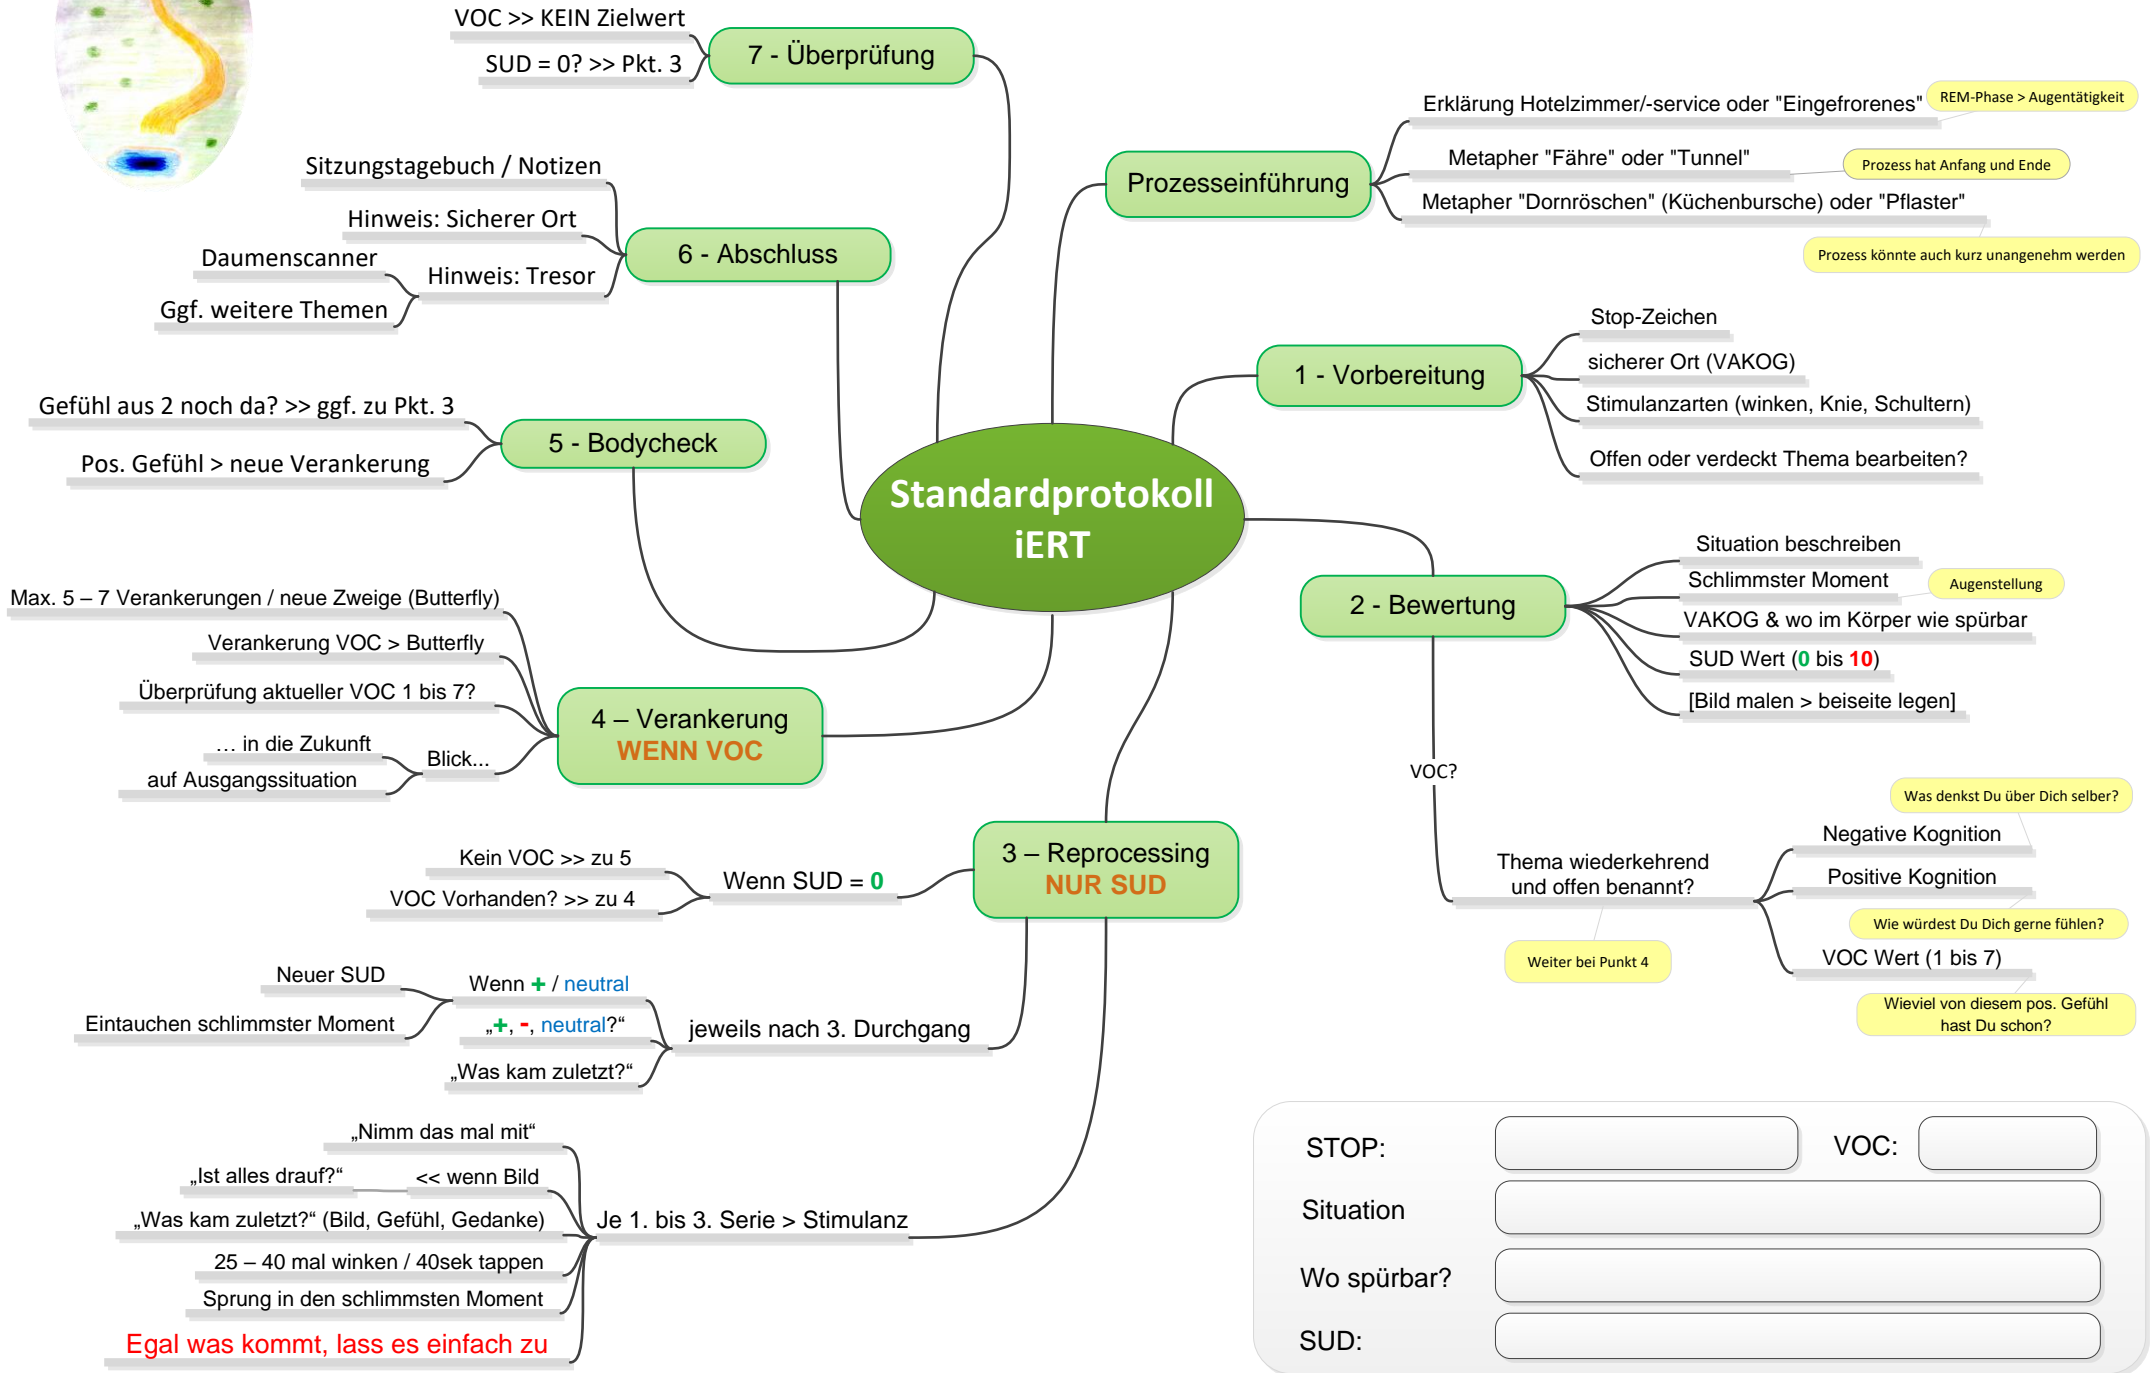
Standardprotokoll iERT

VOC >> KEIN Zielwert
SUD = 0? >> Pkt. 3
7 - Überprüfung

Sitzungstagebuch / Notizen
Hinweis: Sicherer Ort
Daumenscanner
Hinweis: Tresor
Ggf. weitere Themen
6 - Abschluss

Gefühl aus 2 noch da? >> ggf. zu Pkt. 3
Pos. Gefühl > neue Verankerung
5 - Bodycheck

Max. 5 – 7 Verankerungen / neue Zweige (Butterfly)
Verankerung VOC > Butterfly
Überprüfung aktueller VOC 1 bis 7?
… in die Zukunft
auf Ausgangssituation
Blick...
4 – Verankerung
WENN VOC

Kein VOC >> zu 5
VOC Vorhanden? >> zu 4
Wenn SUD = 0
3 – Reprocessing
NUR SUD

Neuer SUD
Eintauchen schlimmster Moment
Wenn + / neutral
„+, -, neutral?“
„Was kam zuletzt?“
jeweils nach 3. Durchgang

„Nimm das mal mit“
„Ist alles drauf?“
<< wenn Bild
„Was kam zuletzt?“ (Bild, Gefühl, Gedanke)
25 – 40 mal winken / 40sek tappen
Sprung in den schlimmsten Moment
Egal was kommt, lass es einfach zu
Je 1. bis 3. Serie > Stimulanz

Prozesseinführung
Erklärung Hotelzimmer/-service oder "Eingefrorenes"
REM-Phase > Augentätigkeit
Metapher "Fähre" oder "Tunnel"
Prozess hat Anfang und Ende
Metapher "Dornröschen" (Küchenbursche) oder "Pflaster"
Prozess könnte auch kurz unangenehm werden

1 - Vorbereitung
Stop-Zeichen
sicherer Ort (VAKOG)
Stimulanzarten (winken, Knie, Schultern)
Offen oder verdeckt Thema bearbeiten?

2 - Bewertung
Situation beschreiben
Schlimmster Moment
Augenstellung
VAKOG & wo im Körper wie spürbar
SUD Wert (0 bis 10)
[Bild malen > beiseite legen]

VOC?
Thema wiederkehrend und offen benannt?
Weiter bei Punkt 4
Was denkst Du über Dich selber?
Negative Kognition
Positive Kognition
Wie würdest Du Dich gerne fühlen?
VOC Wert (1 bis 7)
Wieviel von diesem pos. Gefühl hast Du schon?

STOP:
VOC:
Situation
Wo spürbar?
SUD: